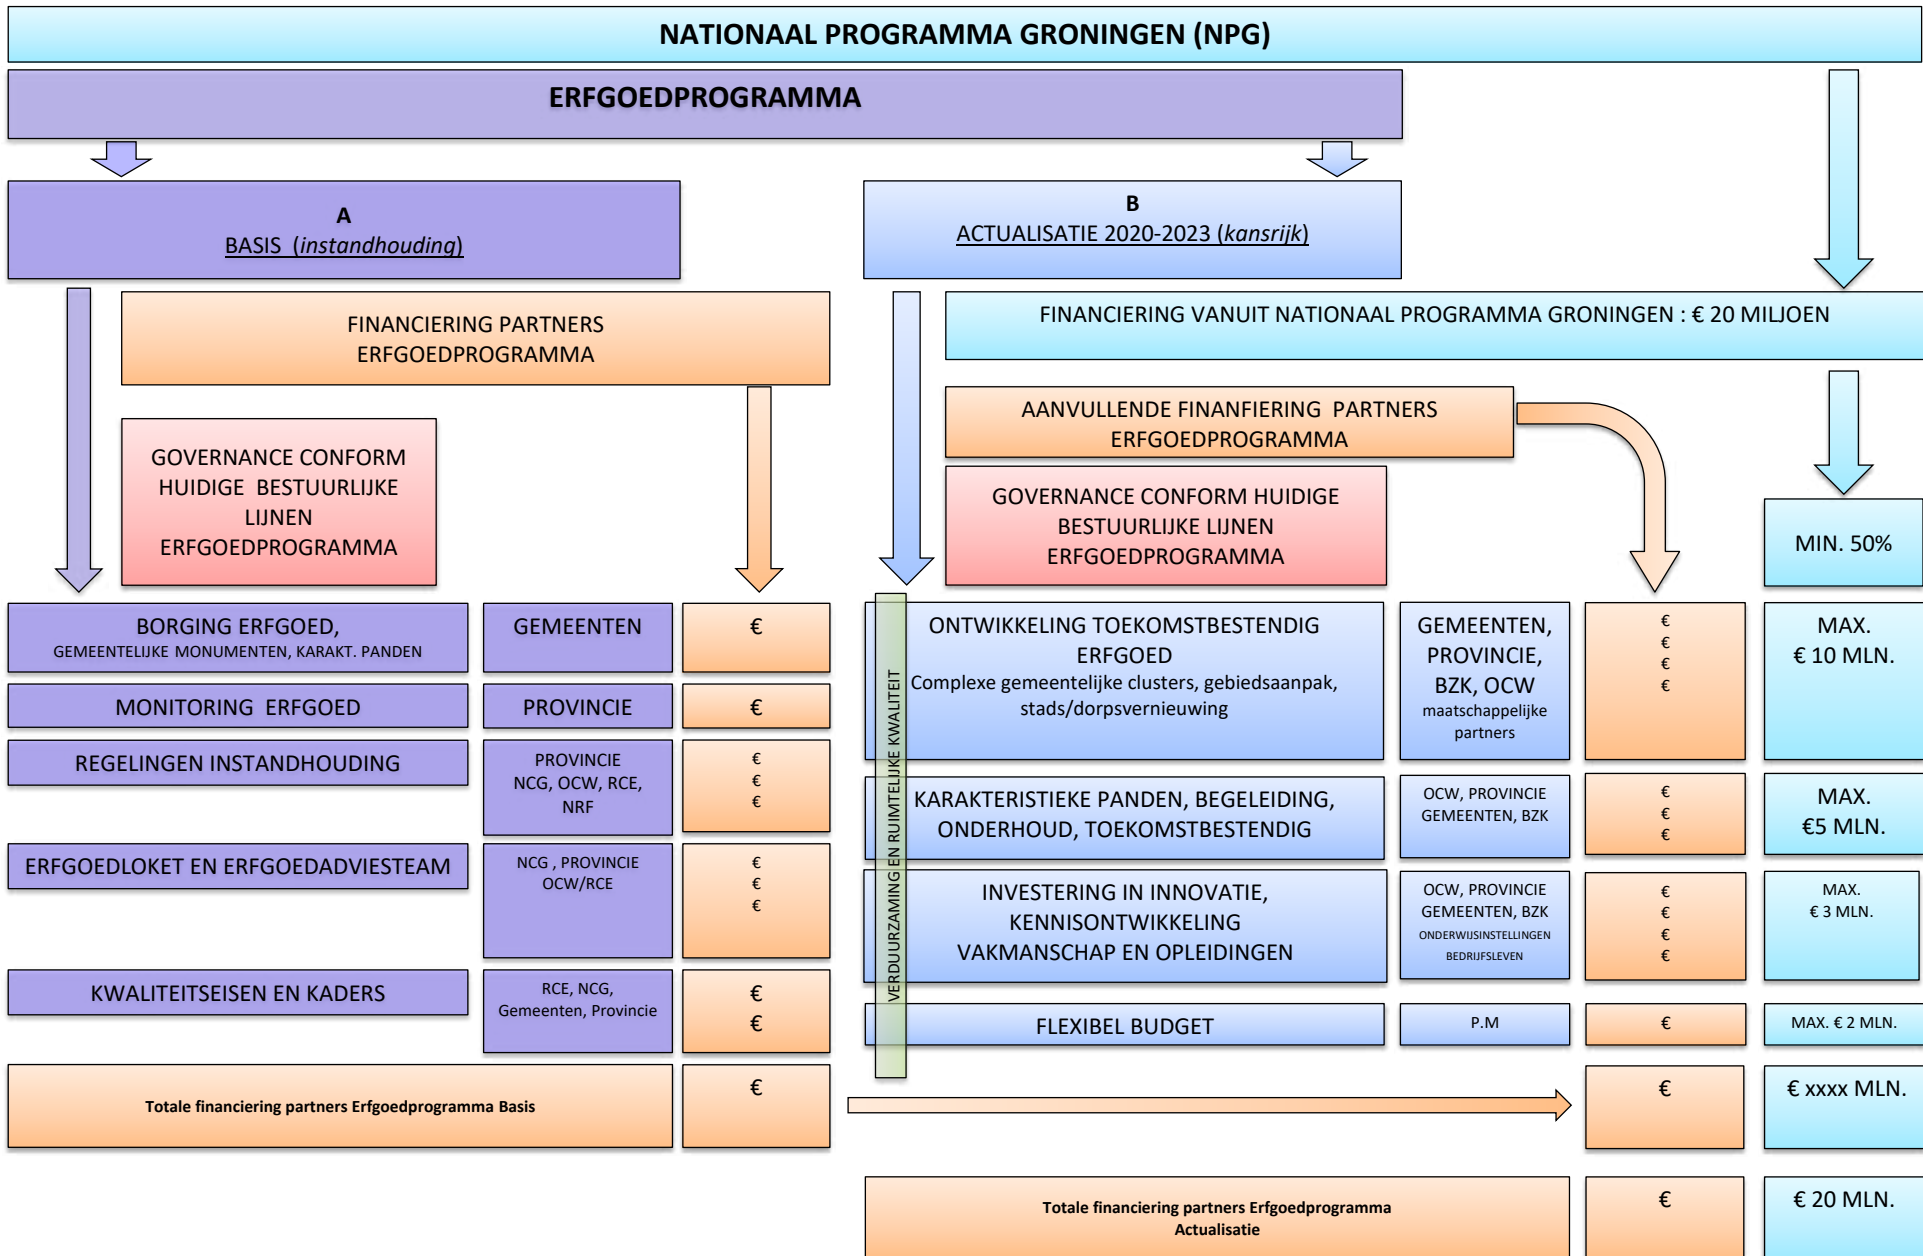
NATIONAAL PROGRAMMA GRONINGEN (NPG)

ERFGOEDPROGRAMMA

A
BASIS (instandhouding)

B
ACTUALISATIE 2020-2023 (kansrijk)

FINANCIERING PARTNERS ERFGOEDPROGRAMMA

FINANCIERING VANUIT NATIONAAL PROGRAMMA GRONINGEN : € 20 MILJOEN

AANVULLENDE FINANFIERING PARTNERS ERFGOEDPROGRAMMA

GOVERNANCE CONFORM HUIDIGE BESTUURLIJKE LIJNEN ERFGOEDPROGRAMMA

GOVERNANCE CONFORM HUIDIGE BESTUURLIJKE LIJNEN ERFGOEDPROGRAMMA

MIN. 50%

BORGING ERFGOED, GEMEENTELIJKE MONUMENTEN, KARAKT. PANDEN | GEMEENTEN | €

MONITORING ERFGOED | PROVINCIE | €

REGELINGEN INSTANDHOUDING | PROVINCIE NCG, OCW, RCE, NRF | € € €

ERFGOEDLOKET EN ERFGOEDADVIESTEAM | NCG , PROVINCIE OCW/RCE | € € €

KWALITEITSEISEN EN KADERS | RCE, NCG, Gemeenten, Provincie | € €

Totale financiering partners Erfgoedprogramma Basis | €

VERDUURZAMING EN RUIMTELIJKE KWALITEIT

ONTWIKKELING TOEKOMSTBESTENDIG ERFGOED
Complexe gemeentelijke clusters, gebiedsaanpak, stads/dorpsvernieuwing | GEMEENTEN, PROVINCIE, BZK, OCW maatschappelijke partners | € € € € | MAX. € 10 MLN.

KARAKTERISTIEKE PANDEN, BEGELEIDING, ONDERHOUD, TOEKOMSTBESTENDIG | OCW, PROVINCIE GEMEENTEN, BZK | € € € | MAX. €5 MLN.

INVESTERING IN INNOVATIE, KENNISONTWIKKELING VAKMANSCHAP EN OPLEIDINGEN | OCW, PROVINCIE GEMEENTEN, BZK ONDERWIJSINSTELLINGEN BEDRIJFSLEVEN | € € € € | MAX. € 3 MLN.

FLEXIBEL BUDGET | P.M | € | MAX. € 2 MLN.

€ | € xxxx MLN.

Totale financiering partners Erfgoedprogramma Actualisatie | € | € 20 MLN.